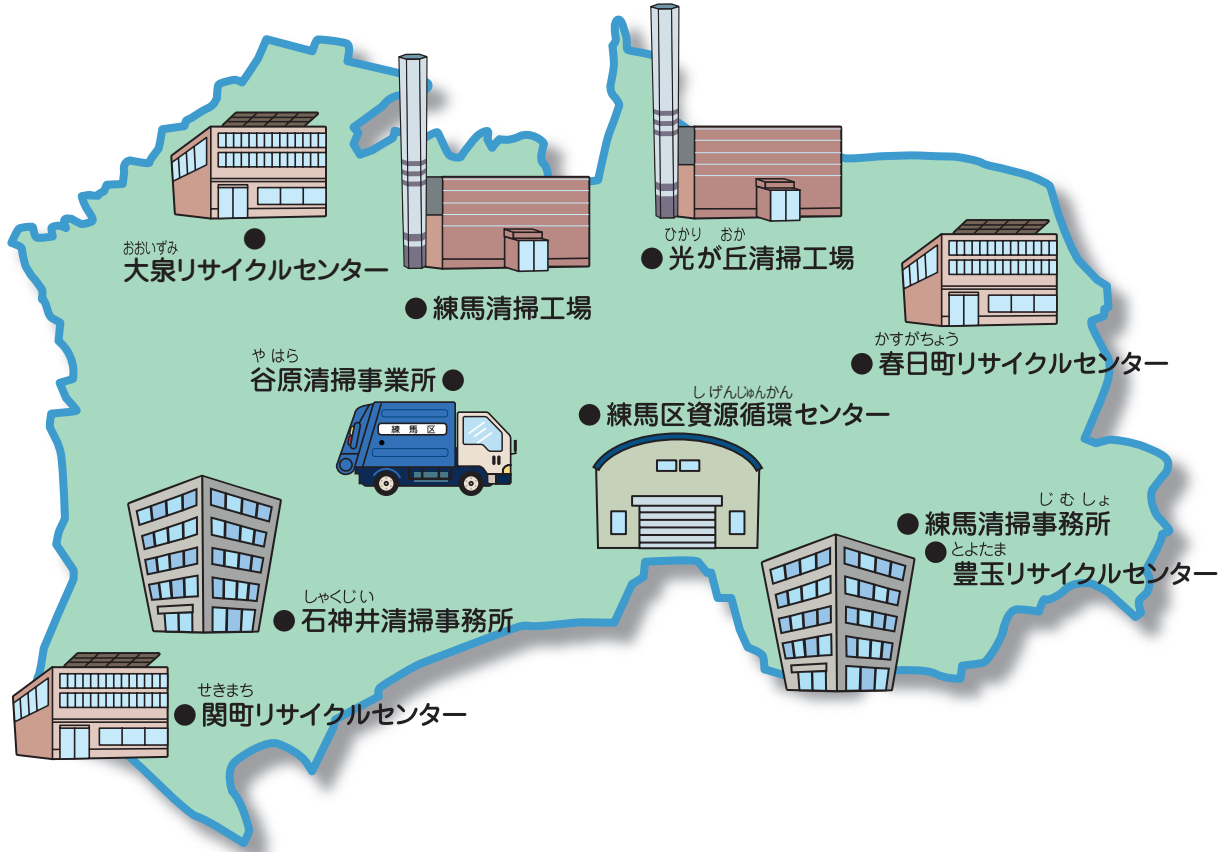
おおいずみ
● 大泉リサイクルセンター

● 練馬清掃工場

ひかり おか
● 光が丘清掃工場

かすがちょう
● 春日町リサイクルセンター

や はら
谷原清掃事業所 ●

練 馬 区

しげんじゅんかん
● 練馬区資源循環センター

じ む しょ
● 練馬清掃事務所

とよたま
● 豊玉リサイクルセンター

しゃくじい
● 石神井清掃事務所

せきまち
● 関町リサイクルセンター